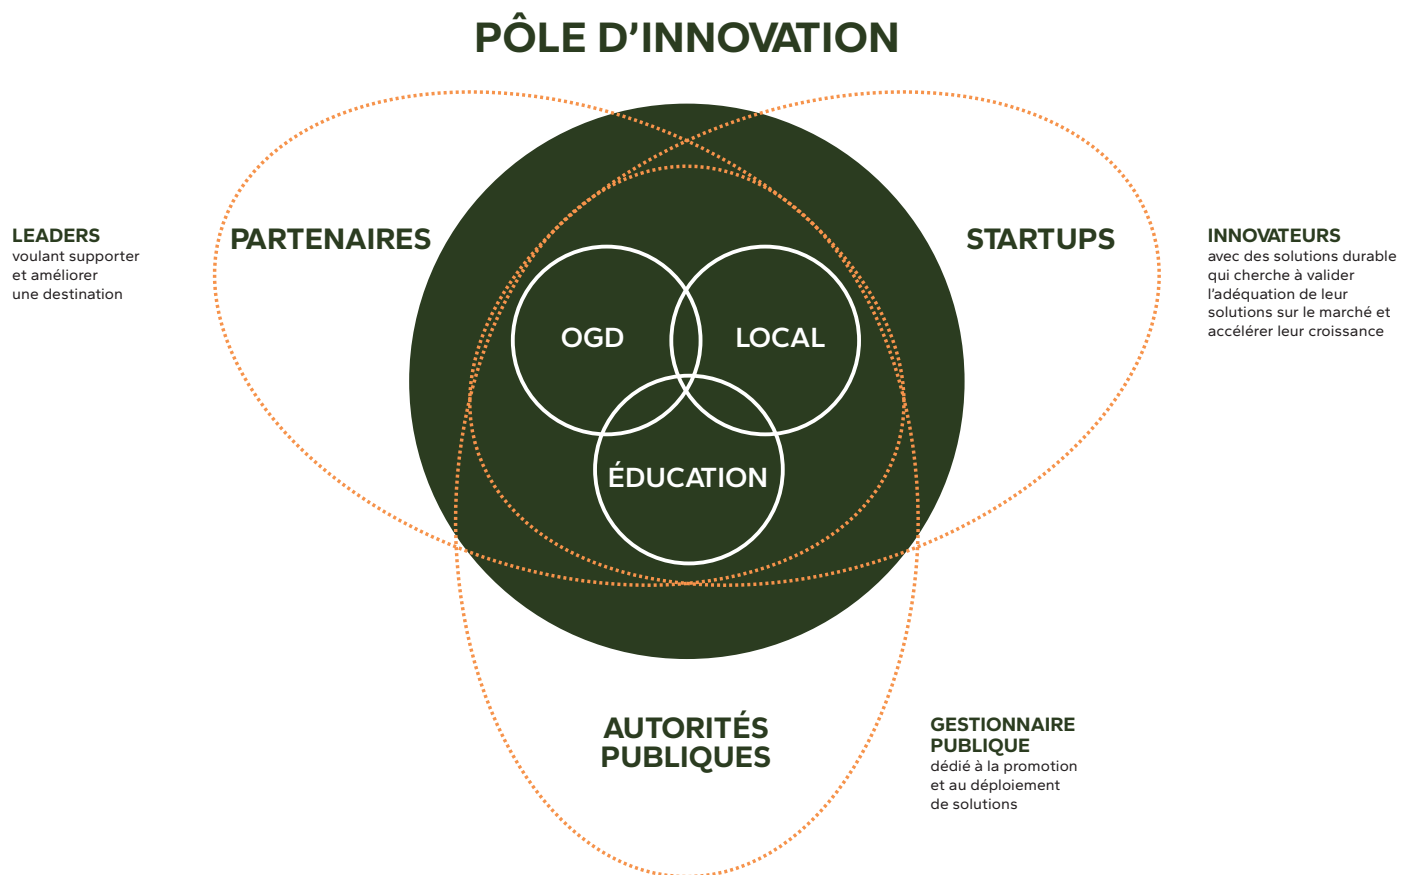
PÔLE D’INNOVATION

LEADERS
voulant supporter et améliorer une destination

PARTENAIRES

OGD

LOCAL

ÉDUCATION

STARTUPS

INNOVATEURS
avec des solutions durable qui cherche à valider l’adéquation de leur solutions sur le marché et accélérer leur croissance

AUTORITÉS PUBLIQUES

GESTIONNAIRE PUBLIQUE
dédié à la promotion et au déploiement de solutions